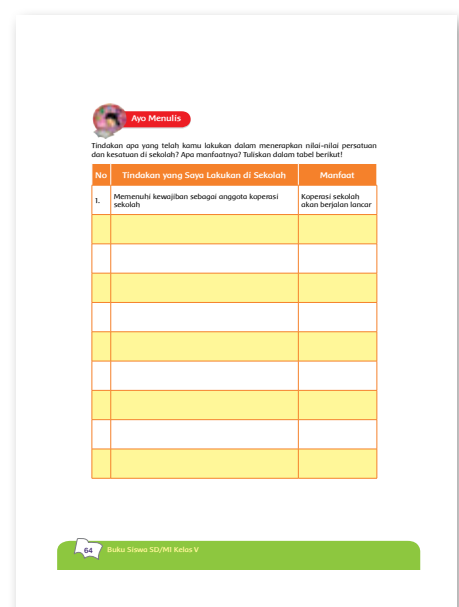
Ayo Menulis

Tindakan apa yang telah kamu lakukan dalam menerapkan nilai-nilai persatuan dan kesatuan di sekolah? Apa manfaatnya? Tuliskan dalam tabel berikut!

| No | Tindakan yang Saya Lakukan di Sekolah | Manfaat |
|---|---|---|
| 1. | Memenuhi kewajiban sebagai anggota koperasi sekolah | Koperasi sekolah akan berjalan lancar |
| | | |
| | | |
| | | |
| | | |
| | | |
| | | |
| | | |
| | | |
| | | |

64 Buku Siswa SD/MI Kelas V